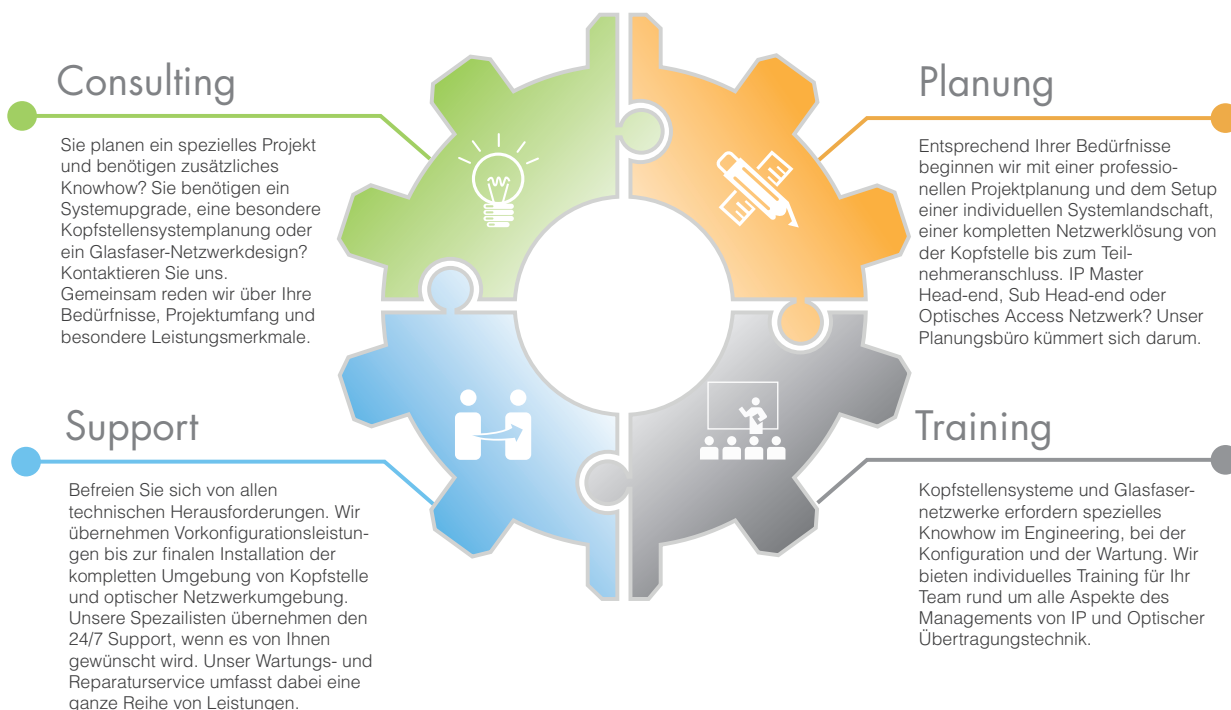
Consulting

Sie planen ein spezielles Projekt und benötigen zusätzliches Knowhow? Sie benötigen ein Systemupgrade, eine besondere Kopfstellensystemplanung oder ein Glasfaser-Netzwerkdesign? Kontaktieren Sie uns. Gemeinsam reden wir über Ihre Bedürfnisse, Projektumfang und besondere Leistungsmerkmale.

Planung

Entsprechend Ihrer Bedürfnisse beginnen wir mit einer professionellen Projektplanung und dem Setup einer individuellen Systemlandschaft, einer kompletten Netzwerklösung von der Kopfstelle bis zum Teilnehmeranschluss. IP Master Head-end, Sub Head-end oder Optisches Access Netzwerk? Unser Planungsbüro kümmert sich darum.

Support

Befreien Sie sich von allen technischen Herausforderungen. Wir übernehmen Vorkonfigurationsleistungen bis zur finalen Installation der kompletten Umgebung von Kopfstelle und optischer Netzwerkumgebung. Unsere Spezailisten übernehmen den 24/7 Support, wenn es von Ihnen gewünscht wird. Unser Wartungs- und Reparaturservice umfasst dabei eine ganze Reihe von Leistungen.

Training

Kopfstellensysteme und Glasfasernetzwerke erfordern spezielles Knowhow im Engineering, bei der Konfiguration und der Wartung. Wir bieten individuelles Training für Ihr Team rund um alle Aspekte des Managements von IP und Optischer Übertragungstechnik.